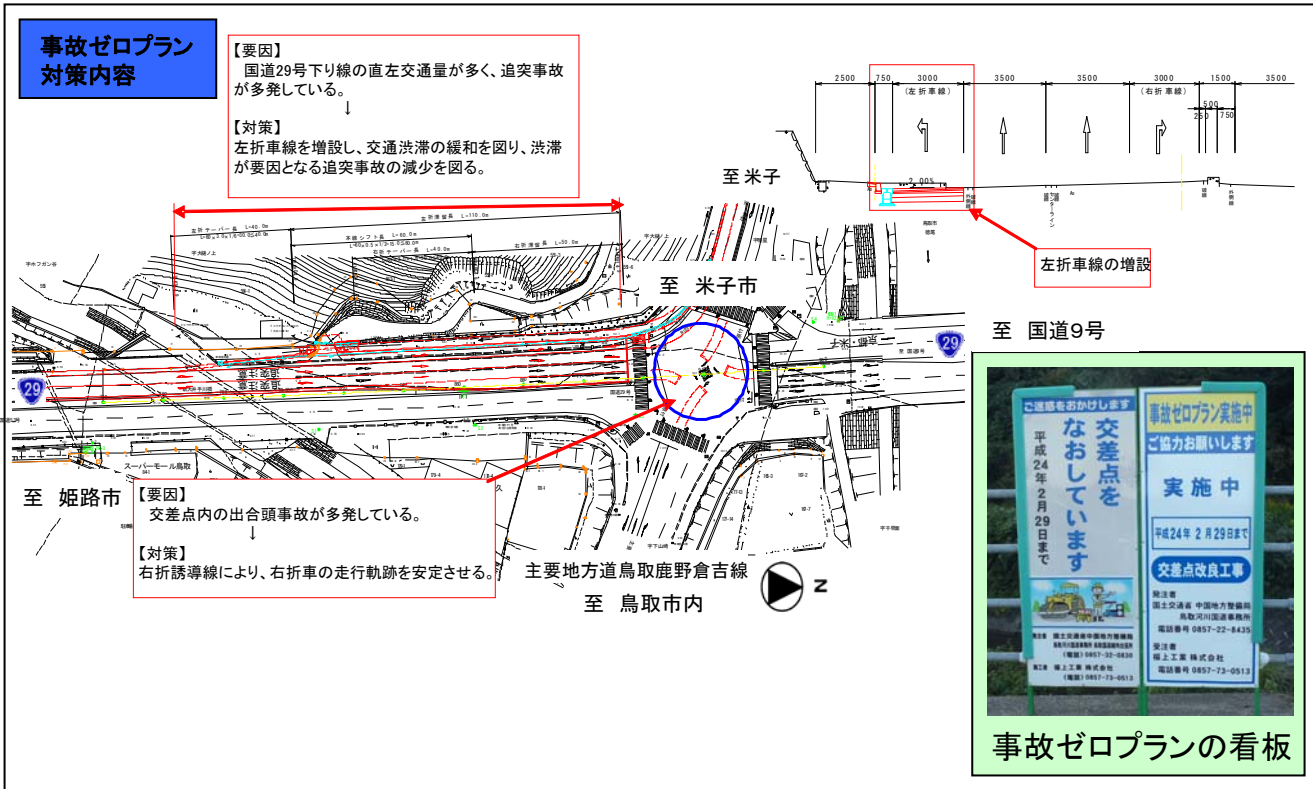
事故ゼロプラン
対策内容

【要因】
国道29号下り線の直左交通量が多く、追突事故が多発している。
↓
【対策】
左折車線を増設し、交通渋滞の緩和を図り、渋滞が要因となる追突事故の減少を図る。

2500 750 3000 3500 3500 3000 1500 3500
(左折車線) (右折車線)
500
250 750
2.00%

左折車線の増設

至 米子

左折テーパー長 L=40.0m
本線シフト長 L=60.0m
左折滞留長 L=110.0m
右折テーパー長 L=40.0m
右折滞留長 L=50.0m

至 米子市

至 国道9号

29

29

至 姫路市

スーパーモール鳥取

【要因】
交差点内の出合頭事故が多発している。
↓
【対策】
右折誘導線により、右折車の走行軌跡を安定させる。

主要地方道鳥取鹿野倉吉線
至 鳥取市内

Z

ご迷惑をおかけします
交差点をなおしています
平成24年2月29日まで
発注者 国土交通省中国地方整備局 鳥取河川国道事務所
(電話) 0857-22-8435
施工者 福上工業 株式会社
(電話) 0857-73-0513

事故ゼロプラン実施中
ご協力お願いします
実施中
平成24年 2月29日まで
交差点改良工事
発注者
国土交通省 中国地方整備局
鳥取河川国道事務所
電話番号 0857-22-8435
受注者
福上工業 株式会社
電話番号 0857-73-0513

事故ゼロプランの看板